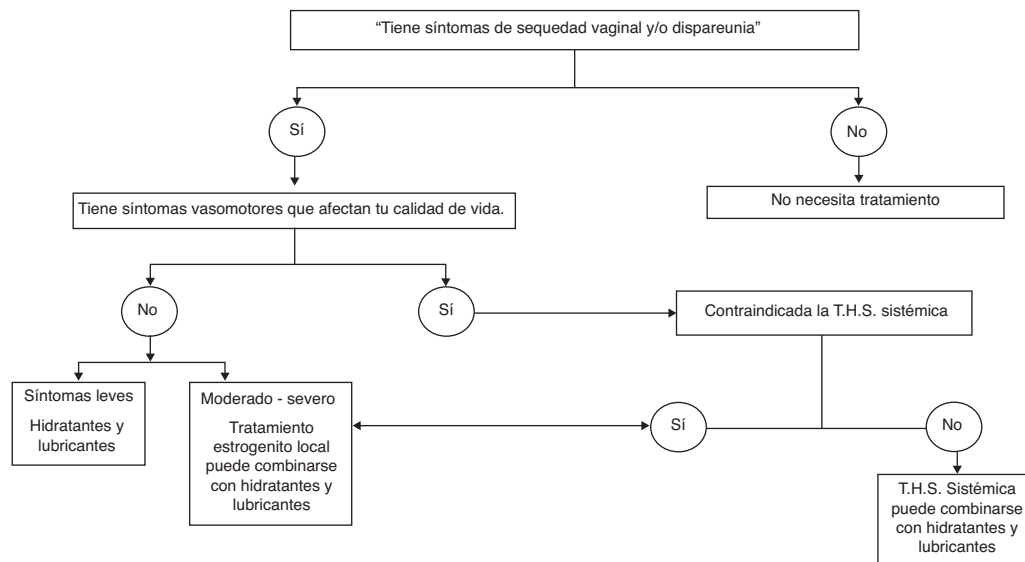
"Tiene síntomas de sequedad vaginal y/o dispareunia"

Sí

No

No necesita tratamiento

Tiene síntomas vasomotores que afectan tu calidad de vida.

No

Sí

Contraindicada la T.H.S. sistémica

Síntomas leves

Hidratantes y lubricantes

Moderado - severo

Tratamiento estrogenito local puede combinarse con hidratantes y lubricantes

Sí

No

T.H.S. Sistémica puede combinarse con hidratantes y lubricantes